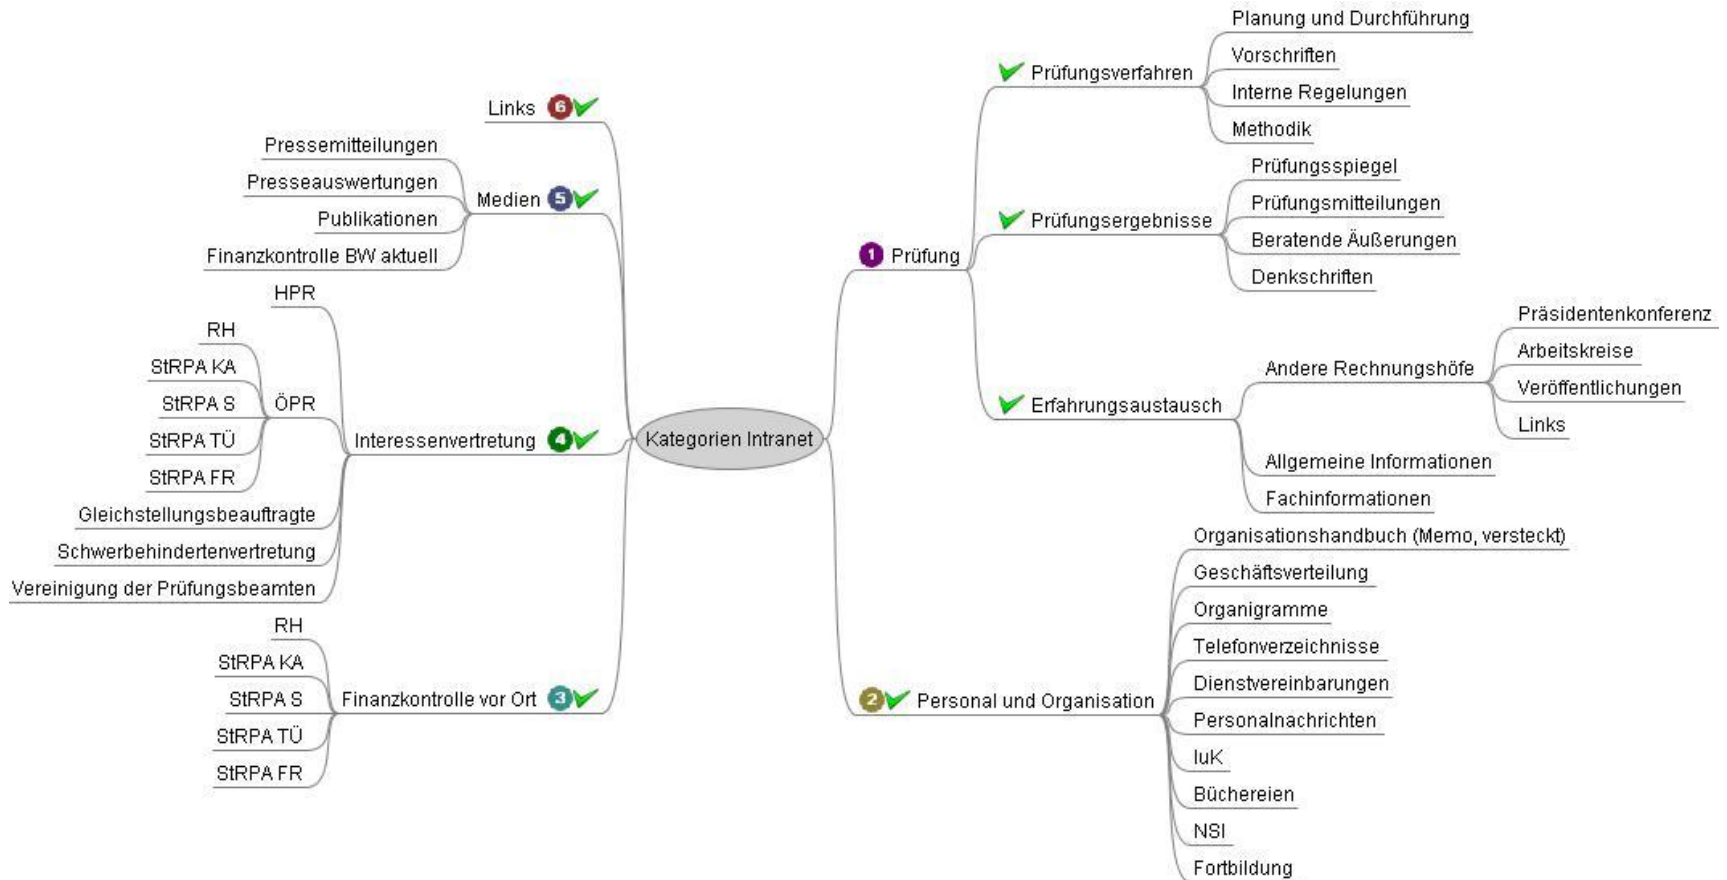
Kategorien Intranet

1 Prüfung
Prüfungsverfahren
Planung und Durchführung
Vorschriften
Interne Regelungen
Methodik
Prüfungsergebnisse
Prüfungsspiegel
Prüfungsmitteilungen
Beratende Äußerungen
Denkschriften
Erfahrungsaustausch
Andere Rechnungshöfe
Präsidentenkonferenz
Arbeitskreise
Veröffentlichungen
Links
Allgemeine Informationen
Fachinformationen

2 Personal und Organisation
Organisationshandbuch (Memo, versteckt)
Geschäftsverteilung
Organigramme
Telefonverzeichnisse
Dienstvereinbarungen
Personalnachrichten
IuK
Büchereien
NSI
Fortbildung

3 Finanzkontrolle vor Ort
RH
StRPA KA
StRPA S
StRPA TÜ
StRPA FR

4 Interessenvertretung
HPR
ÖPR
RH
StRPA KA
StRPA S
StRPA TÜ
StRPA FR
Gleichstellungsbeauftragte
Schwerbehindertenvertretung
Vereinigung der Prüfungsbeamten

5 Medien
Pressemitteilungen
Presseauswertungen
Publikationen
Finanzkontrolle BW aktuell

6 Links